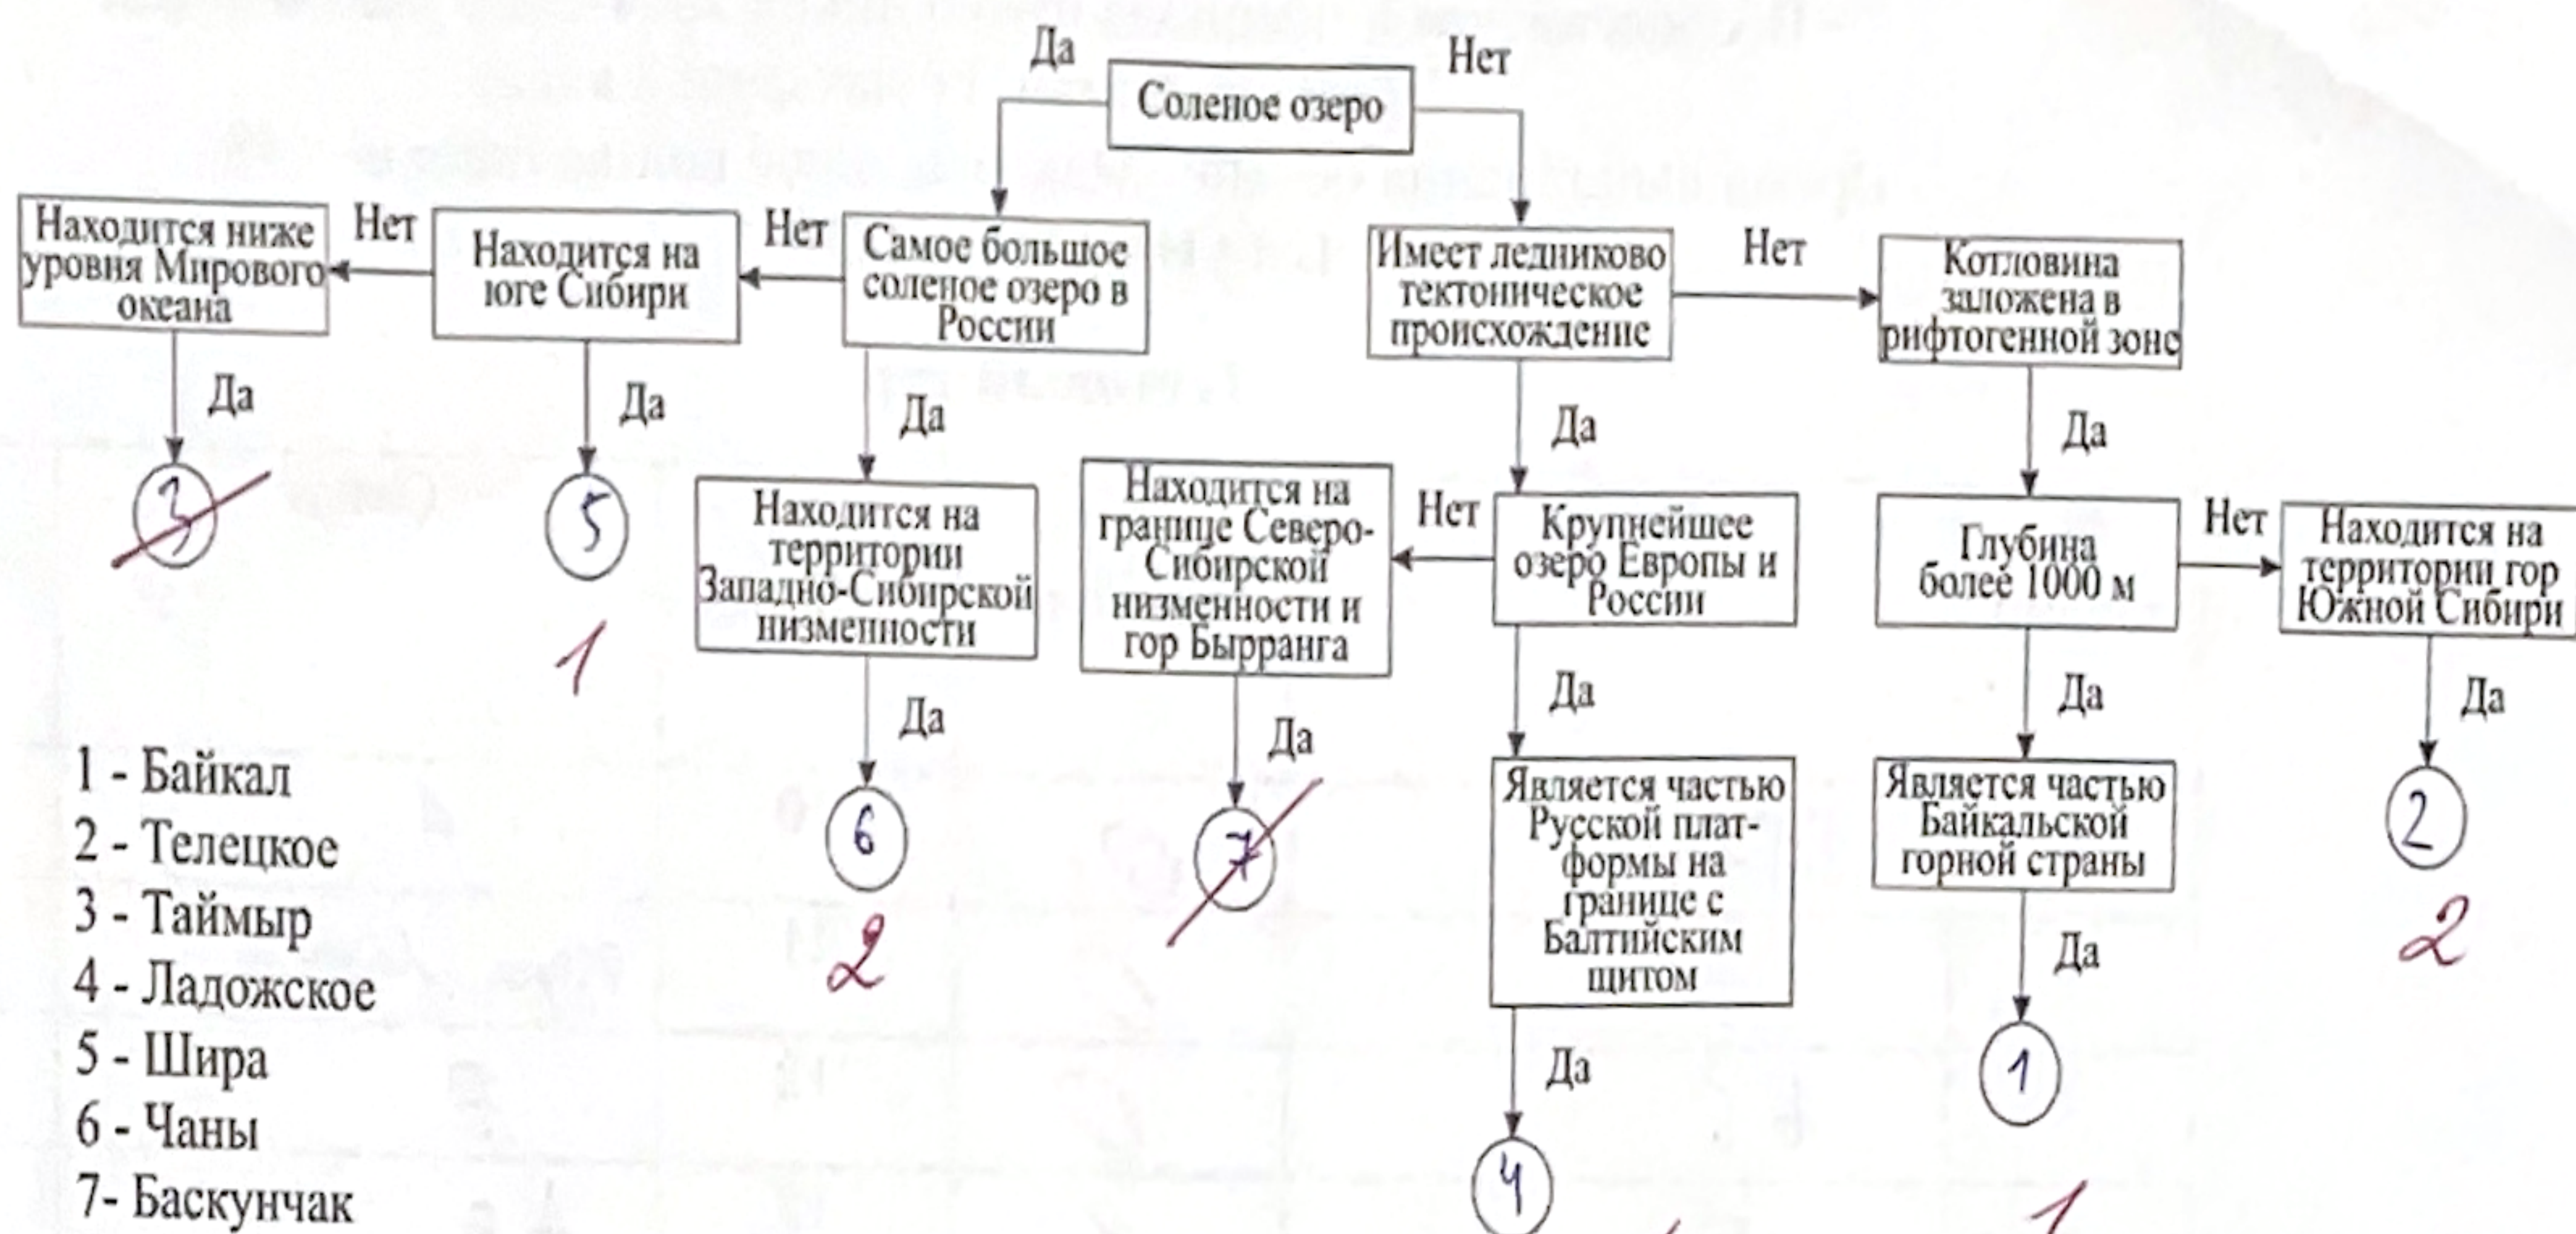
Да
Соленое озеро
Нет

Находится ниже уровня Мирового океана
Нет
Находится на юге Сибири
Нет
Самое большое соленое озеро в России

Имеет ледниково тектоническое происхождение
Нет
Котловина заложена в рифтогенной зоне

Да
3
Да
5
1
Да
Находится на территории Западно-Сибирской низменности
Да
6
2

Находится на границе Северо-Сибирской низменности и гор Бырранга
Да
7
Нет
Да
Крупнейшее озеро Европы и России
Да
Является частью Русской платформы на границе с Балтийским щитом
Да
4

Да
Глубина более 1000 м
Нет
Находится на территории гор Южной Сибири
Да
2
2
Да
Является частью Байкальской горной страны
Да
1
1

1 - Байкал
2 - Телецкое
3 - Таймыр
4 - Ладожское
5 - Шира
6 - Чаны
7- Баскунчак